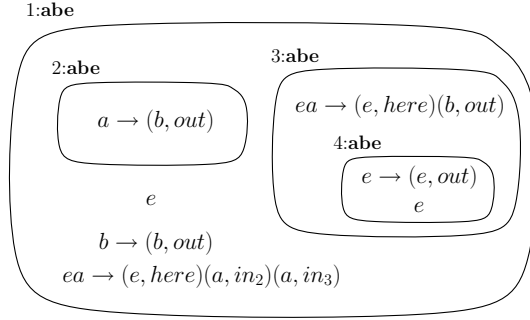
1:**abe**

2:**abe**

$a \rightarrow (b, out)$

3:**abe**

$ea \rightarrow (e, here)(b, out)$

4:**abe**

$e \rightarrow (e, out)$

$e$

$e$

$b \rightarrow (b, out)$

$ea \rightarrow (e, here)(a, in_2)(a, in_3)$